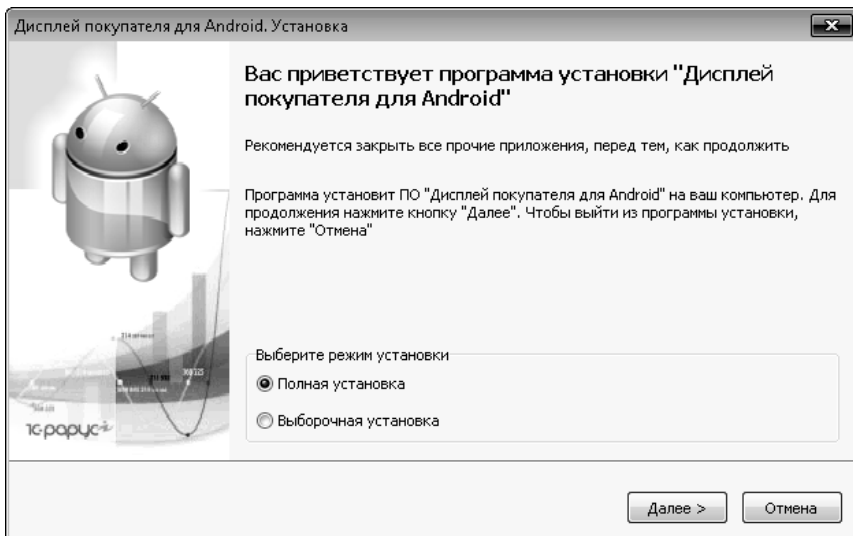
Дисплей покупателя для Android. Установка

Вас приветствует программа установки "Дисплей покупателя для Android"

Рекомендуется закрыть все прочие приложения, перед тем, как продолжить

Программа установит ПО "Дисплей покупателя для Android" на ваш компьютер. Для продолжения нажмите кнопку "Далее". Чтобы выйти из программы установки, нажмите "Отмена"

Выберите режим установки

Полная установка

Выборочная установка

1С-рарус

Далее >

Отмена